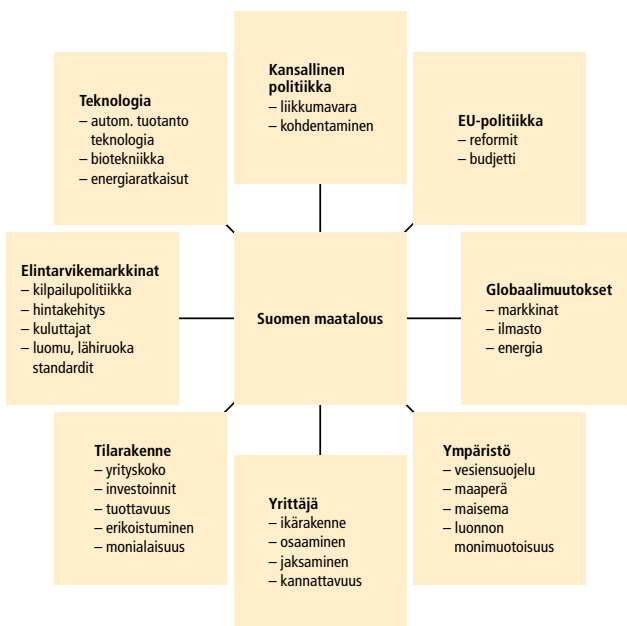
Kansallinen politiikka
– liikkumavara
– kohdentaminen

Teknologia
– autom. tuotanto teknologia
– biotekniikka
– energiaratkaisut

EU-politiikka
– reformit
– budjetti

Elintarvikemarkkinat
– kilpailupolitiikka
– hintakehitys
– kuluttajat
– luomu, lähiruoka standardit

Suomen maatalous

Globaalimuutokset
– markkinat
– ilmasto
– energia

Tilarakenne
– yrityskoko
– investoinnit
– tuottavuus
– erikoistuminen
– monialaisuus

Yrittäjä
– ikärakenne
– osaaminen
– jaksaminen
– kannattavuus

Ympäristö
– vesiensuojelu
– maaperä
– maisema
– luonnon monimuotoisuus